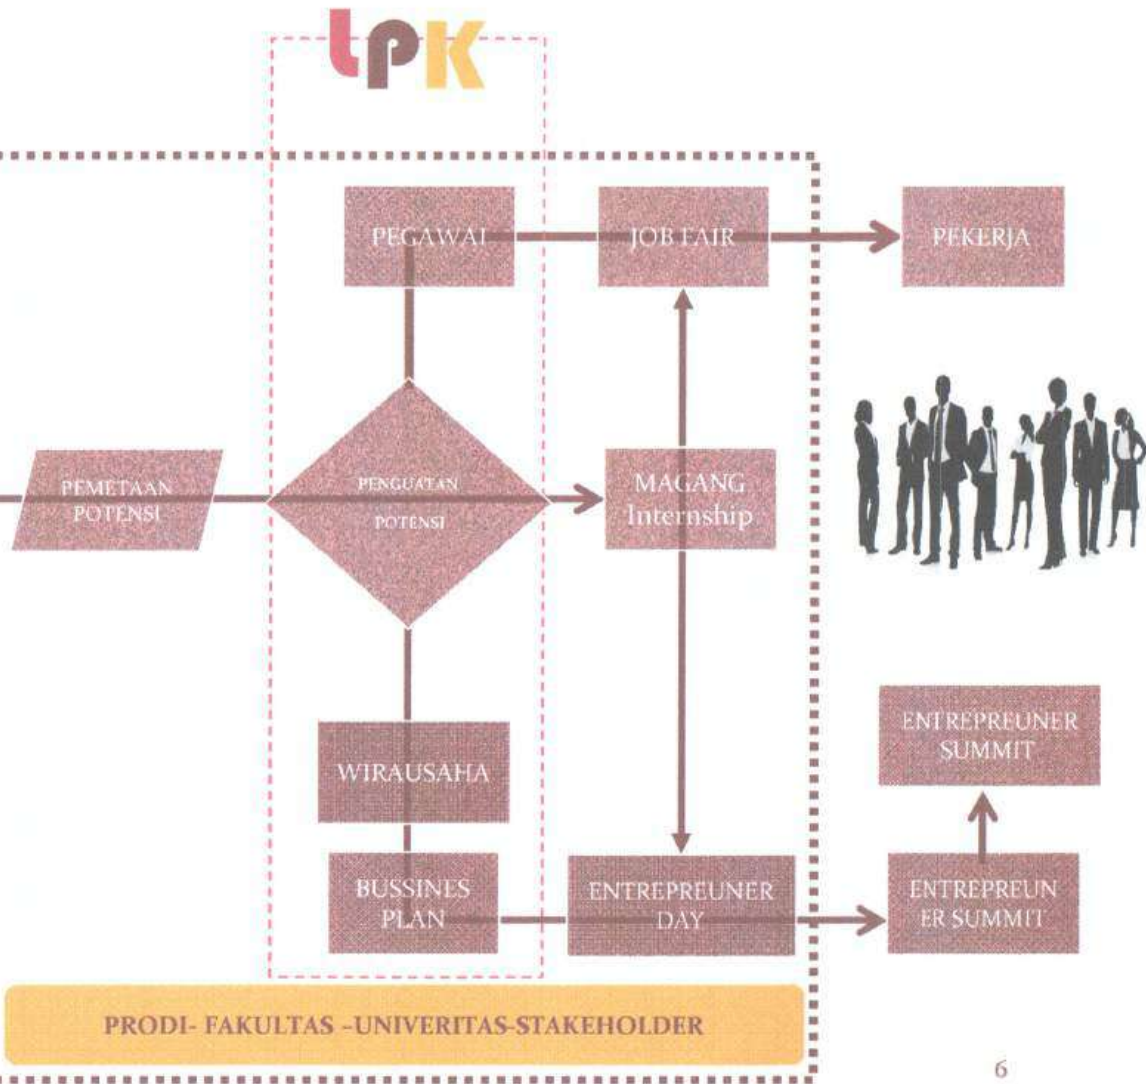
LPK

PEGAWAI

JOB FAIR

PEKERJA

PEMETAAN POTENSI

PENGUATAN POTENSI

MAGANG Internship

ENTREPREUNER SUMMIT

WIRAUSAHA

BUSSINES PLAN

ENTREPREUNER DAY

ENTREPREUN ER SUMMIT

PRODI- FAKULTAS -UNIVERITAS-STAKEHOLDER

6